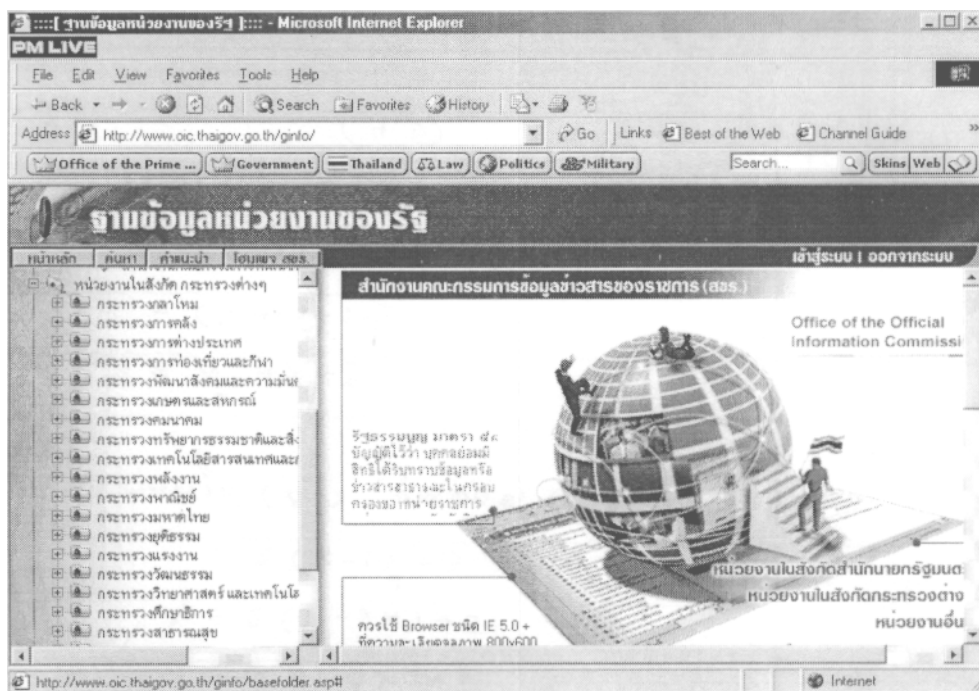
:::[ ฐานข้อมูลหน่วยงานของรัฐ ]::: - Microsoft Internet Explorer

PM LIVE

File Edit View Favorites Tools Help

Back Search Favorites History

Address http://www.oic.thaigov.go.th/ginfo/ Go Links Best of the Web Channel Guide

Office of the Prime ... Government Thailand Law Politics Military Search... Skins Web

ฐานข้อมูลหน่วยงานของรัฐ

หน้าหลัก ค้นหา คำแนะนำ โฮมเพจ สขร.

เข้าสู่ระบบ | ออกจากระบบ

หน่วยงานในสังกัด กระทรวงต่างๆ
กระทรวงกลาโหม
กระทรวงการคลัง
กระทรวงการต่างประเทศ
กระทรวงการท่องเที่ยวและกีฬา
กระทรวงพัฒนาสังคมและความมั่นค
กระทรวงเกษตรและสหกรณ์
กระทรวงคมนาคม
กระทรวงทรัพยากรธรรมชาติและสิ่ง
กระทรวงเทคโนโลยีสารสนเทศและ
กระทรวงพลังงาน
กระทรวงพาณิชย์
กระทรวงมหาดไทย
กระทรวงยุติธรรม
กระทรวงแรงงาน
กระทรวงวัฒนธรรม
กระทรวงวิทยาศาสตร์และเทคโนโล
กระทรวงศึกษาธิการ
กระทรวงสาธารณสุข

สำนักงานคณะกรรมการข้อมูลข่าวสารของราชการ (สขร.)

Office of the Official Information Commissi

รัฐธรรมนูญ มาตรา ๕๘ บัญญัติไว้ว่า บุคคลย่อมมีสิทธิได้รับทราบข้อมูลหรือข่าวสารสาธารณะในครอบครองของหน่วยราชการ

หน่วยงานในสังกัดสำนักนายกรัฐมนต
หน่วยงานในสังกัดกระทรวงต่าง
หน่วยงานอื่น

ควรใช้ Browser ชนิด IE 5.0 + ที่ความละเอียดจอภาพ 800x600

http://www.oic.thaigov.go.th/ginfo/basefolder.asp#

Internet